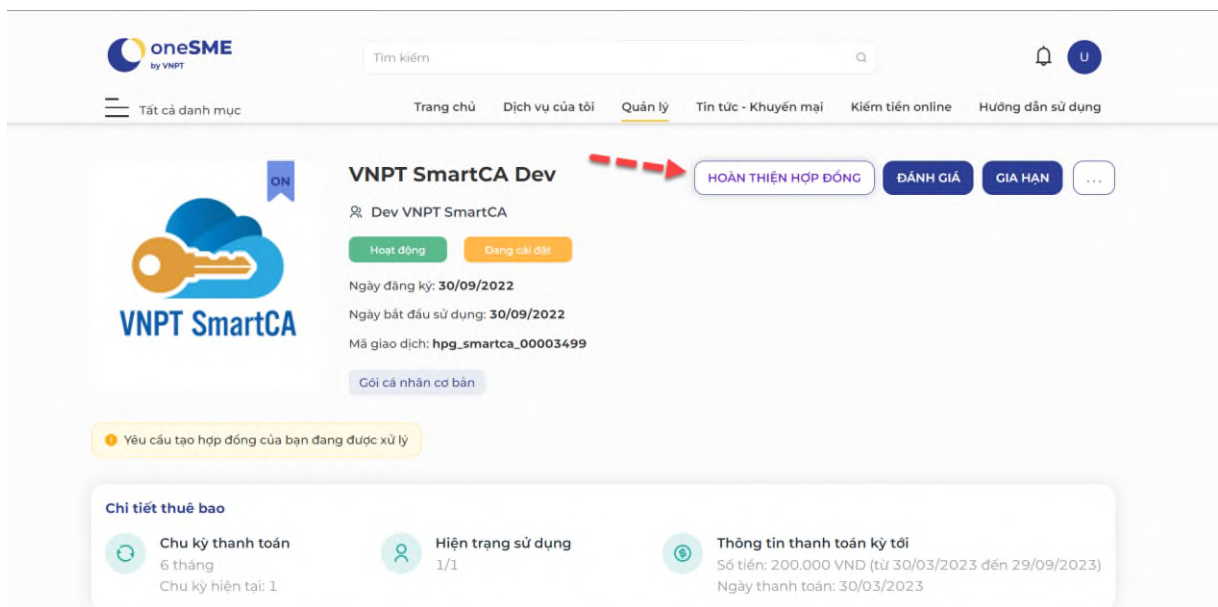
oneSME
by VNPT

Tìm kiếm

U

Tất cả danh mục

Trang chủ Dịch vụ của tôi Quản lý Tin tức - Khuyến mại Kiếm tiền online Hướng dẫn sử dụng

ON

VNPT SmartCA

VNPT SmartCA Dev

Dev VNPT SmartCA

HOÀN THIỆN HỢP ĐỒNG ĐÁNH GIÁ GIA HẠN ...

Hoạt động Đang cài đặt

Ngày đăng ký: 30/09/2022

Ngày bắt đầu sử dụng: 30/09/2022

Mã giao dịch: hpg_smartca_00003499

Gói cá nhân cơ bản

Yêu cầu tạo hợp đồng của bạn đang được xử lý

Chi tiết thuê bao

Chu kỳ thanh toán
6 tháng
Chu kỳ hiện tại: 1

Hiện trạng sử dụng
1/1

Thông tin thanh toán kỳ tới
Số tiền: 200.000 VND (từ 30/03/2023 đến 29/09/2023)
Ngày thanh toán: 30/03/2023